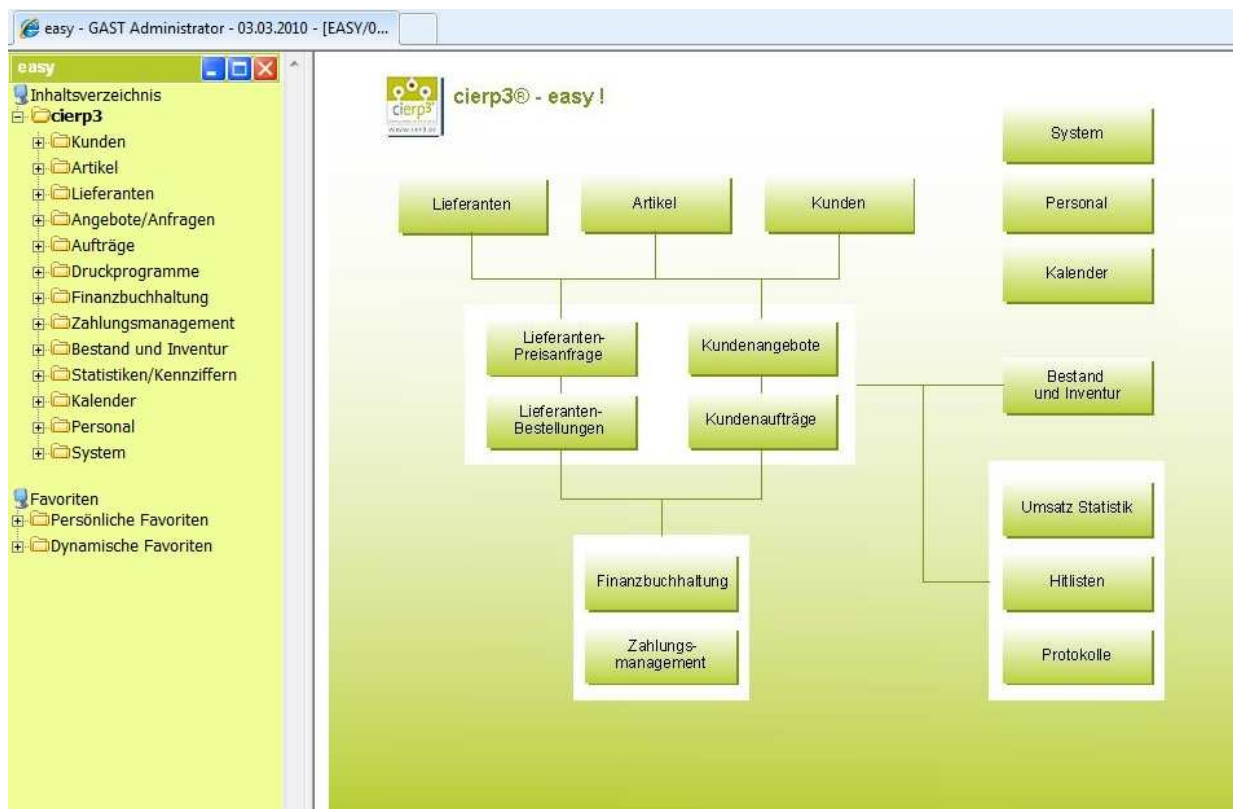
easy - GAST Administrator - 03.03.2010 - [EASY/0...

easy

Inhaltsverzeichnis
cierp3
Kunden
Artikel
Lieferanten
Angebote/Anfragen
Aufträge
Druckprogramme
Finanzbuchhaltung
Zahlungsmanagement
Bestand und Inventur
Statistiken/Kennziffern
Kalender
Personal
System

Favoriten
Persönliche Favoriten
Dynamische Favoriten

cierp3
www.cierp3.de

cierp3® - easy !

System

Personal

Kalender

Lieferanten

Artikel

Kunden

Lieferanten-Preisanfrage

Kundenangebote

Lieferanten-Bestellungen

Kundenaufträge

Bestand und Inventur

Umsatz Statistik

Hitlisten

Protokolle

Finanzbuchhaltung

Zahlungs-management